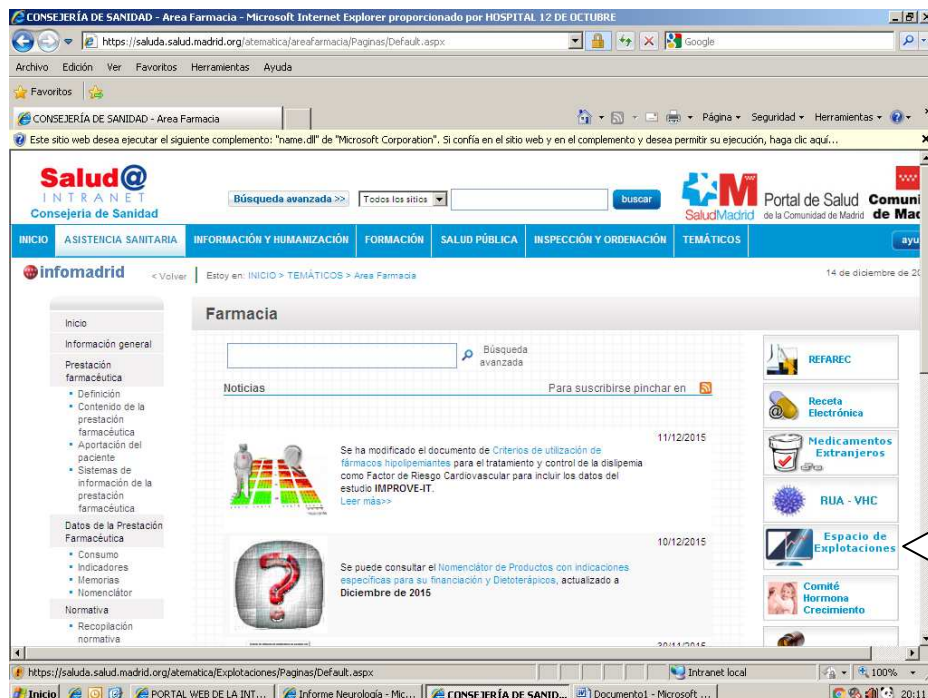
CONSEJERÍA DE SANIDAD - Area Farmacia - Microsoft Internet Explorer proporcionado por HOSPITAL 12 DE OCTUBRE

https://saluda.salud.madrid.org/atematica/areafarmacia/Paginas/Default.aspx

Google

Archivo Edición Ver Favoritos Herramientas Ayuda

Favoritos

CONSEJERÍA DE SANIDAD - Area Farmacia

Página Seguridad Herramientas

Este sitio web desea ejecutar el siguiente complemento: "name.dll" de "Microsoft Corporation". Si confía en el sitio web y en el complemento y desea permitir su ejecución, haga clic aquí...

Salud@ INTRANET Consejería de Sanidad

Búsqueda avanzada >> Todos los sitios buscar

SaludMadrid Portal de Salud de la Comunidad de Madrid Comuni de Mad

INICIO ASISTENCIA SANITARIA INFORMACIÓN Y HUMANIZACIÓN FORMACIÓN SALUD PÚBLICA INSPECCIÓN Y ORDENACIÓN TEMÁTICOS ayu

infomadrid < Volver Estoy en: INICIO > TEMÁTICOS > Area Farmacia

14 de diciembre de 20

Farmacia

Inicio
Información general
Prestación farmacéutica
• Definición
• Contenido de la prestación farmacéutica
• Aportación del paciente
• Sistemas de información de la prestación farmacéutica
Datos de la Prestación Farmacéutica
• Consumo
• Indicadores
• Memorias
• Nomenclátor
Normativa
• Recopilación normativa

Búsqueda avanzada

Noticias

Para suscribirse pinchar en

11/12/2015

Se ha modificado el documento de Criterios de utilización de fármacos hipolipemiantes para el tratamiento y control de la dislipemia como Factor de Riesgo Cardiovascular para incluir los datos del estudio IMPROVE-IT.
Leer más>>

10/12/2015

Se puede consultar el Nomenclátor de Productos con indicaciones específicas para su financiación y Dietoterápicos, actualizado a Diciembre de 2015

30/11/2015

REFAREC

Receta Electrónica

Medicamentos Extranjeros

RUA - VHC

Espacio de Explotaciones

Comité Hormona Crecimiento

https://saluda.salud.madrid.org/atematica/Explotaciones/Paginas/Default.aspx

Intranet local 100%

Inicio PORTAL WEB DE LA INT... Informe Neurologia - Mic... CONSEJERÍA DE SANID... Documento1 - Microsoft ... 20:11